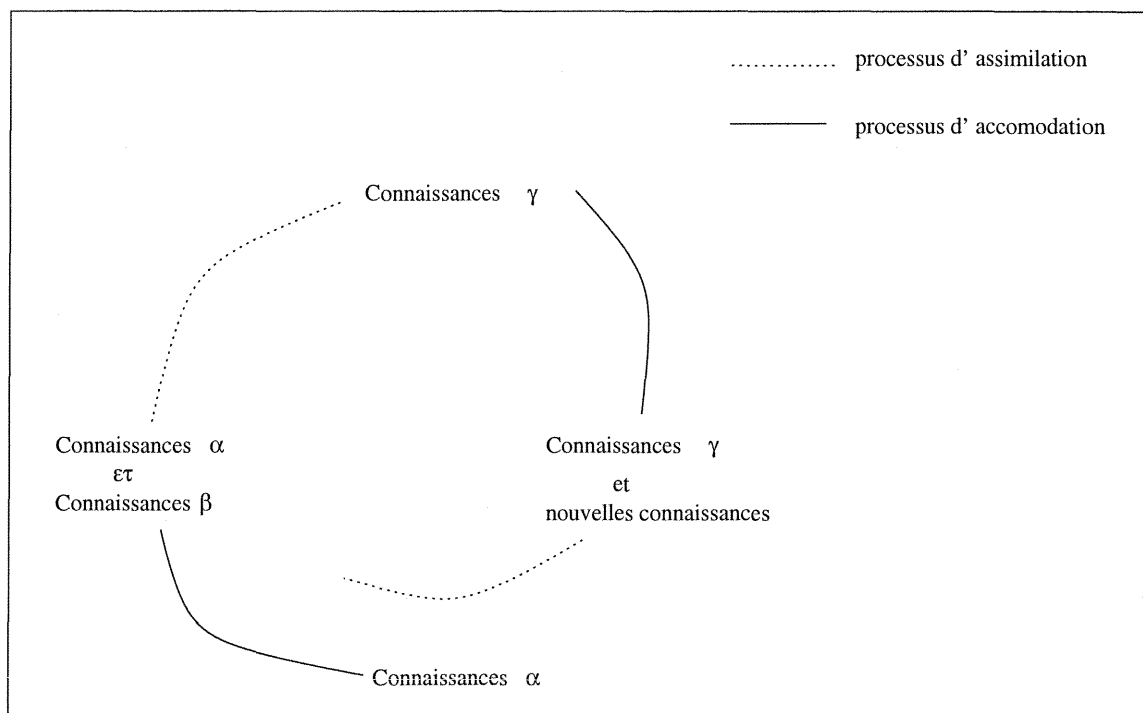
............. processus d' assimilation

——— processus d' accomodation

Connaissances $\gamma$

Connaissances $\alpha$
$\varepsilon\tau$
Connaissances $\beta$

Connaissances $\gamma$
et
nouvelles connaissances

Connaissances $\alpha$